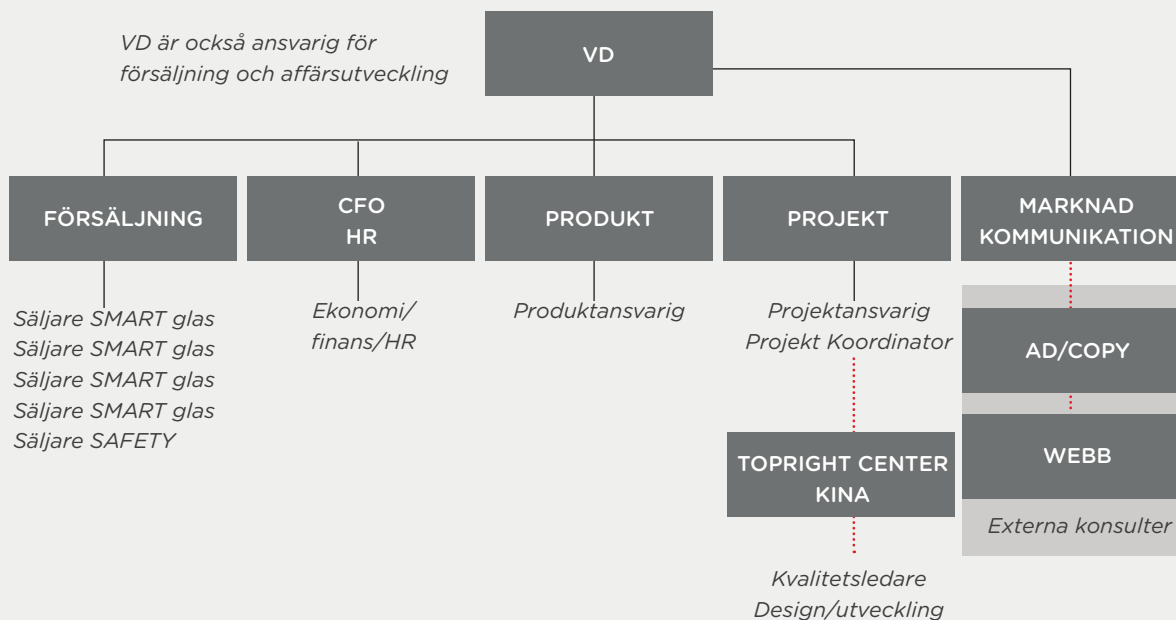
VD är också ansvarig för försäljning och affärsutveckling

VD

FÖRSÄLJNING

CFO
HR

PRODUKT

PROJEKT

MARKNAD
KOMMUNIKATION

Säljare SMART glas
Säljare SMART glas
Säljare SMART glas
Säljare SMART glas
Säljare SAFETY

Ekonomi/
finans/HR

Produktansvarig

Projektansvarig
Projekt Koordinator

AD/COPY

WEBB

Externa konsulter

TOPRIGHT CENTER
KINA

Kvalitetsledare
Design/utveckling